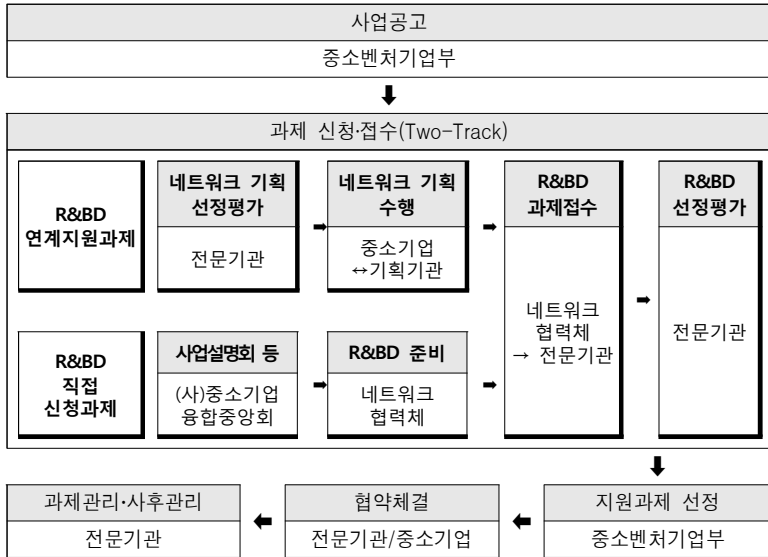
사업공고

중소벤처기업부

과제 신청·접수(Two-Track)

R&BD 연계지원과제

네트워크 기획 선정평가

전문기관

네트워크 기획 수행

중소기업 ↔기획기관

R&BD 과제접수

네트워크 협력체 → 전문기관

R&BD 선정평가

전문기관

R&BD 직접 신청과제

사업설명회 등

(사)중소기업 융합중앙회

R&BD 준비

네트워크 협력체

지원과제 선정

중소벤처기업부

협약체결

전문기관/중소기업

과제관리·사후관리

전문기관